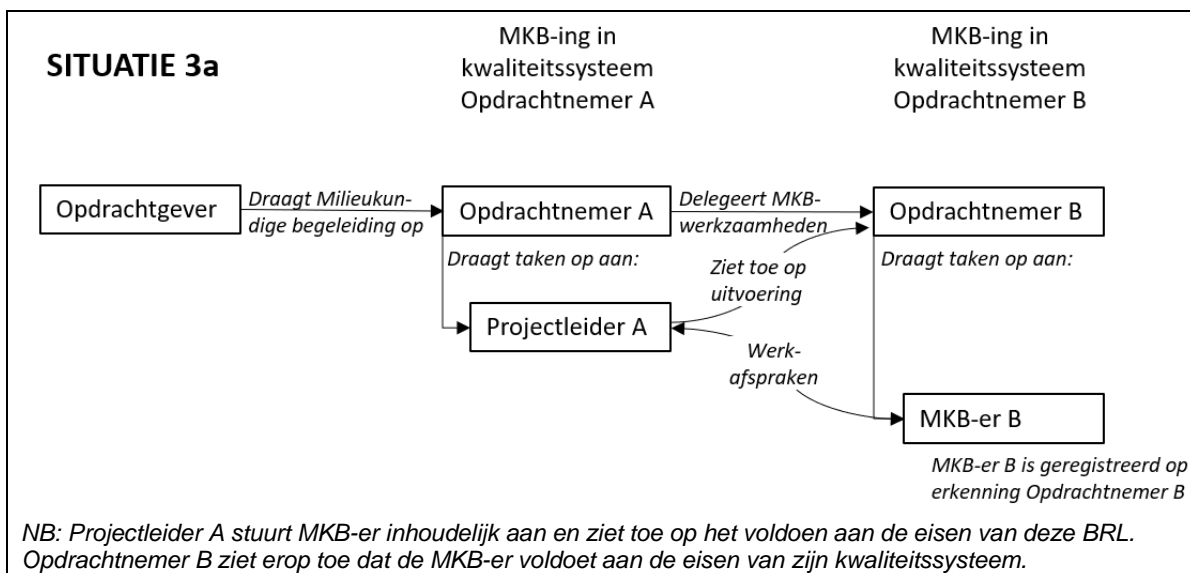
SITUATIE 3a

MKB-ing in kwaliteitssysteem Opdrachtnemer A

MKB-ing in kwaliteitssysteem Opdrachtnemer B

Opdrachtgever

Draagt Milieukundige begeleiding op

Opdrachtnemer A

Delegeert MKB-werkzaamheden

Opdrachtnemer B

Draagt taken op aan:

Ziet toe op uitvoering

Draagt taken op aan:

Projectleider A

Werk-afspraken

MKB-er B

MKB-er B is geregistreerd op erkenning Opdrachtnemer B

NB: Projectleider A stuurt MKB-er inhoudelijk aan en ziet toe op het voldoen aan de eisen van deze BRL. Opdrachtnemer B ziet erop toe dat de MKB-er voldoet aan de eisen van zijn kwaliteitssysteem.